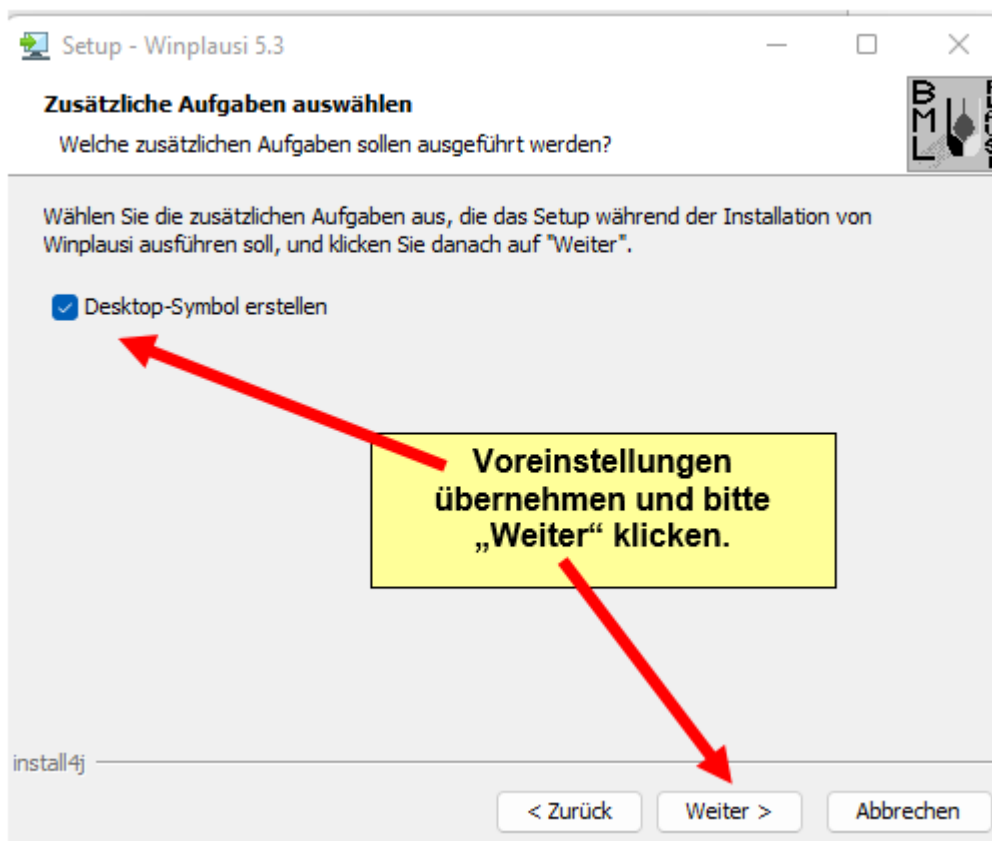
Setup - Winplausi 5.3

Zusätzliche Aufgaben auswählen

Welche zusätzlichen Aufgaben sollen ausgeführt werden?

BML

Wählen Sie die zusätzlichen Aufgaben aus, die das Setup während der Installation von Winplausi ausführen soll, und klicken Sie danach auf "Weiter".

Desktop-Symbol erstellen

Voreinstellungen übernehmen und bitte „Weiter“ klicken.

install4j

< Zurück

Weiter >

Abbrechen